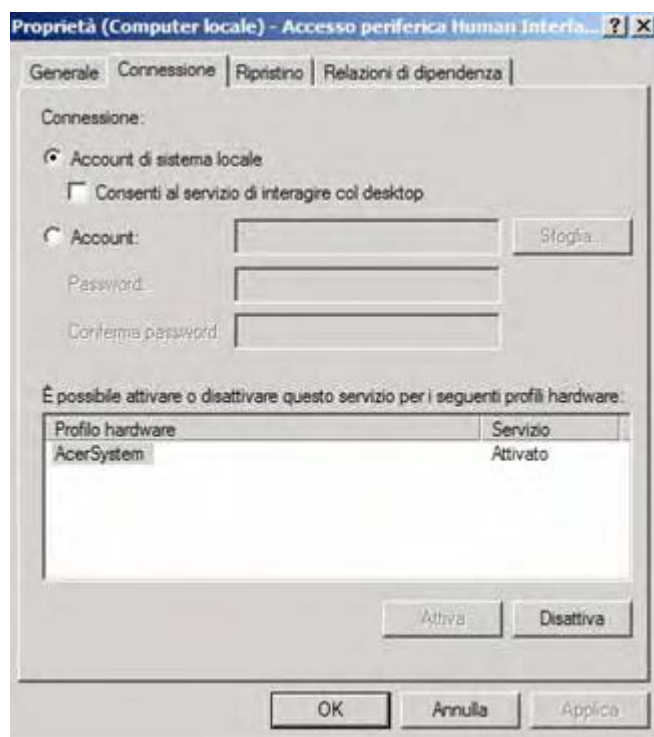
Proprietà (Computer locale) - Accesso periferica Human Interfa... ? X

Generale | Connessione | Ripristino | Relazioni di dipendenza

Connessione:

Account di sistema locale

Consenti al servizio di interagire col desktop

Account:

Sfoglia...

Password:

Conferma password:

È possibile attivare o disattivare questo servizio per i seguenti profili hardware:

| Profilo hardware | Servizio |
|---|---|
| AcerSystem | Attivato |

Attiva | Disattiva

OK | Annulla | Applica